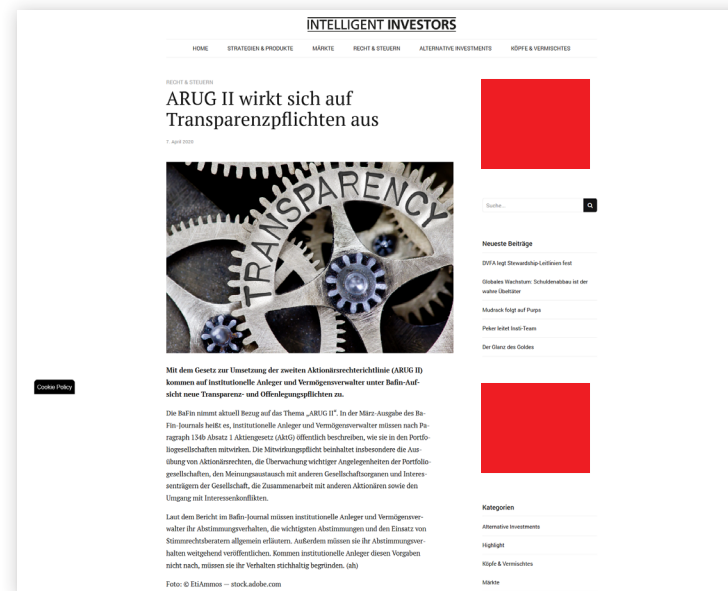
INTELLIGENT INVESTORS

HOME STRATEGIEN & PRODUKTE MÄRKTE RECHT & STEUERN ALTERNATIVE INVESTMENTS KÖPFE & VERMISCHTES

RECHT & STEUERN

ARUG II wirkt sich auf Transparenzpflichten aus

7. April 2020

TRANSPARENCY

Cookie Policy

Mit dem Gesetz zur Umsetzung der zweiten Aktionärsrechterichtlinie (ARUG II) kommen auf institutionelle Anleger und Vermögensverwalter unter Bafin-Aufsicht neue Transparenz- und Offenlegungspflichten zu.

Die BaFin nimmt aktuell Bezug auf das Thema „ARUG II". In der März-Ausgabe des BaFin-Journals heißt es, institutionelle Anleger und Vermögensverwalter müssen nach Paragraph 134b Absatz 1 Aktiengesetz (AktG) öffentlich beschreiben, wie sie in den Portfoliogesellschaften mitwirken. Die Mitwirkungspflicht beinhaltet insbesondere die Ausübung von Aktionärsrechten, die Überwachung wichtiger Angelegenheiten der Portfoliogesellschaften, den Meinungsaustausch mit anderen Gesellschaftsorganen und Interessenträgern der Gesellschaft, die Zusammenarbeit mit anderen Aktionären sowie den Umgang mit Interessenkonflikten.

Laut dem Bericht im Bafin-Journal müssen institutionelle Anleger und Vermögensverwalter ihr Abstimmungsverhalten, die wichtigsten Abstimmungen und den Einsatz von Stimmrechtsberatern allgemein erläutern. Außerdem müssen sie ihr Abstimmungsverhalten weitgehend veröffentlichen. Kommen institutionelle Anleger diesen Vorgaben nicht nach, müssen sie ihr Verhalten stichhaltig begründen. (ah)

Foto: © EtiAmmos – stock.adobe.com

Suche...

Neueste Beiträge

DVFA legt Stewardship-Leitlinien fest

Globales Wachstum: Schuldenabbau ist der wahre Übeltäter

Mudrack folgt auf Purps

Peker leitet Insti-Team

Der Glanz des Goldes

Kategorien

Alternative Investments

Highlight

Köpfe & Vermischtes

Märkte